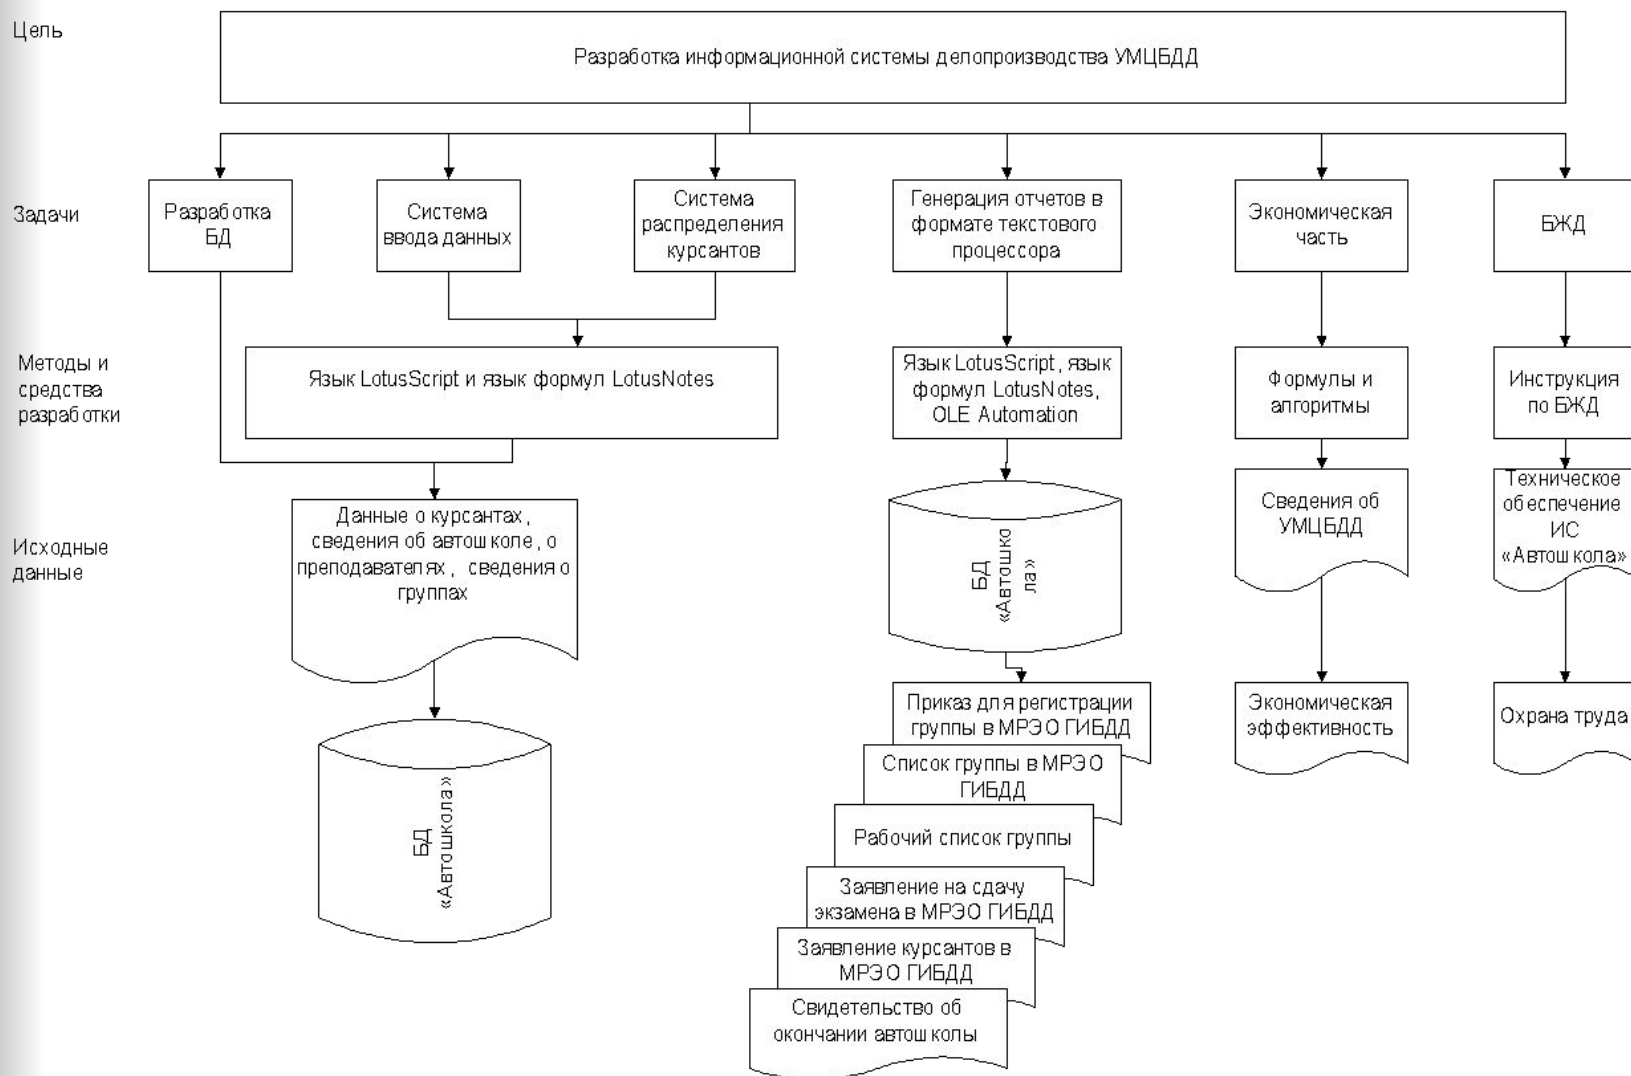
Цель

Разработка информационной системы делопроизводства УМЦБДД

Задачи

Разработка БД

Система ввода данных

Система распределения курсантов

Генерация отчетов в формате текстового процессора

Экономическая часть

БЖД

Методы и средства разработки

Язык LotusScript и язык формул LotusNotes

Язык LotusScript, язык формул LotusNotes, OLE Automation

Формулы и алгоритмы

Инструкция по БЖД

Исходные данные

Данные о курсантах, сведения об автошколе, о преподавателях, сведения о группах

БД «Автошкола»

Сведения об УМЦБДД

Техническое обеспечение ИС «Автошкола»

БД «Автошкола»

Приказ для регистрации группы в МРЭО ГИБДД

Список группы в МРЭО ГИБДД

Рабочий список группы

Заявление на сдачу экзамена в МРЭО ГИБДД

Заявление курсантов в МРЭО ГИБДД

Свидетельство об окончании автошколы

Экономическая эффективность

Охрана труда